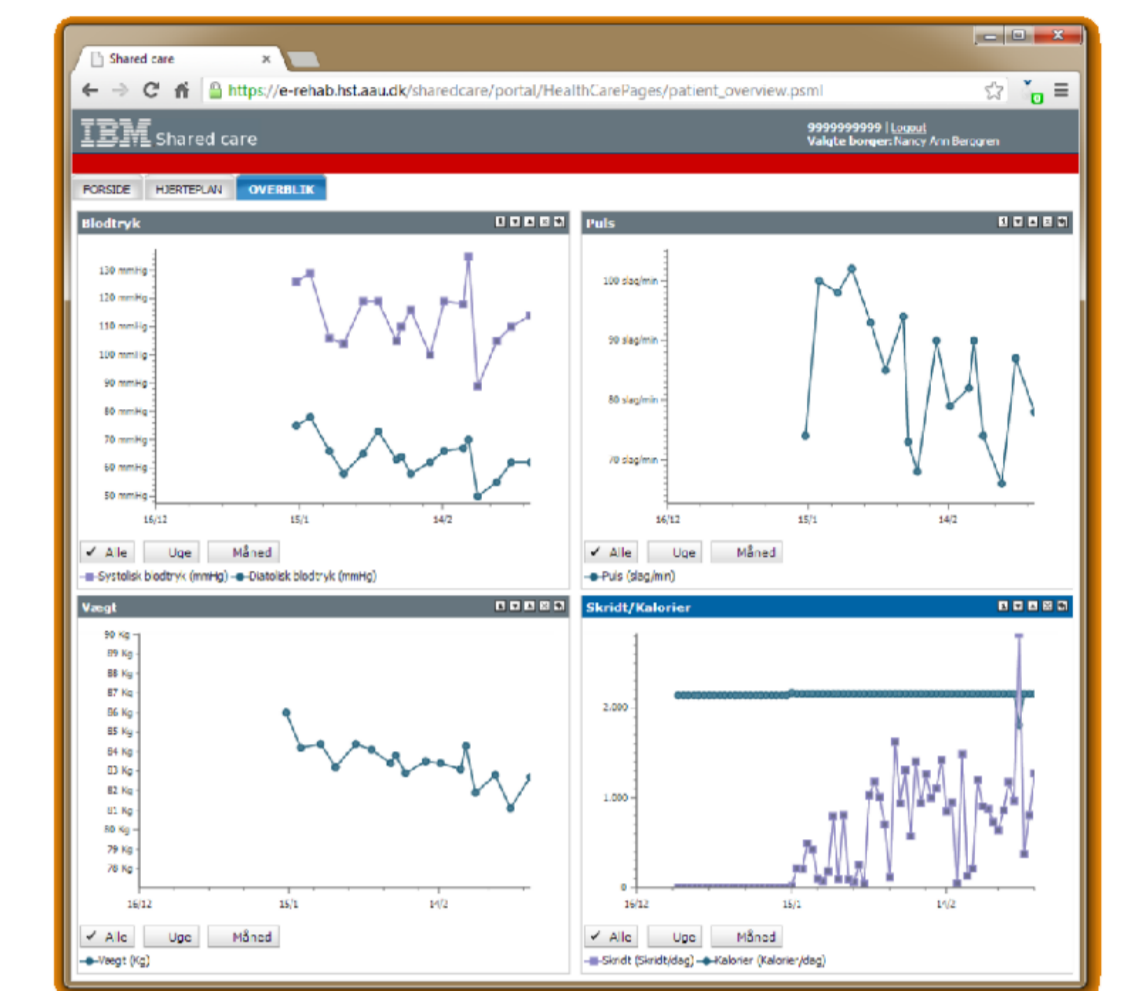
Shared care

https://e-rehab.hst.aau.dk/sharedcare/portal/HealthCarePages/patient_overview.psml

IBM Shared care

9999999999 | Logout
Valgte borger: Nancy Ann Berggren

FORSIDE HJERTEPLAN OVERBLIK

Blodtryk

130 mmHg
120 mmHg
110 mmHg
100 mmHg
90 mmHg
80 mmHg
70 mmHg
60 mmHg
50 mmHg

16/12 15/1 14/2

✓ Alle Uge Måned

Systolisk blodtryk (mmHg) Diastolisk blodtryk (mmHg)

Puls

100 slag/min
90 slag/min
80 slag/min
70 slag/min

16/12 15/1 14/2

✓ Alle Uge Måned

Puls (slag/min)

Vægt

90 Kg
89 Kg
88 Kg
87 Kg
86 Kg
85 Kg
84 Kg
83 Kg
82 Kg
81 Kg
80 Kg
79 Kg
78 Kg

16/12 15/1 14/2

✓ Alle Uge Måned

Vægt (Kg)

Skridt/Kalorier

2.000
1.000
0

16/12 15/1 14/2

✓ Alle Uge Måned

Skridt (Skridt/dag) Kalorier (Kalorier/dag)